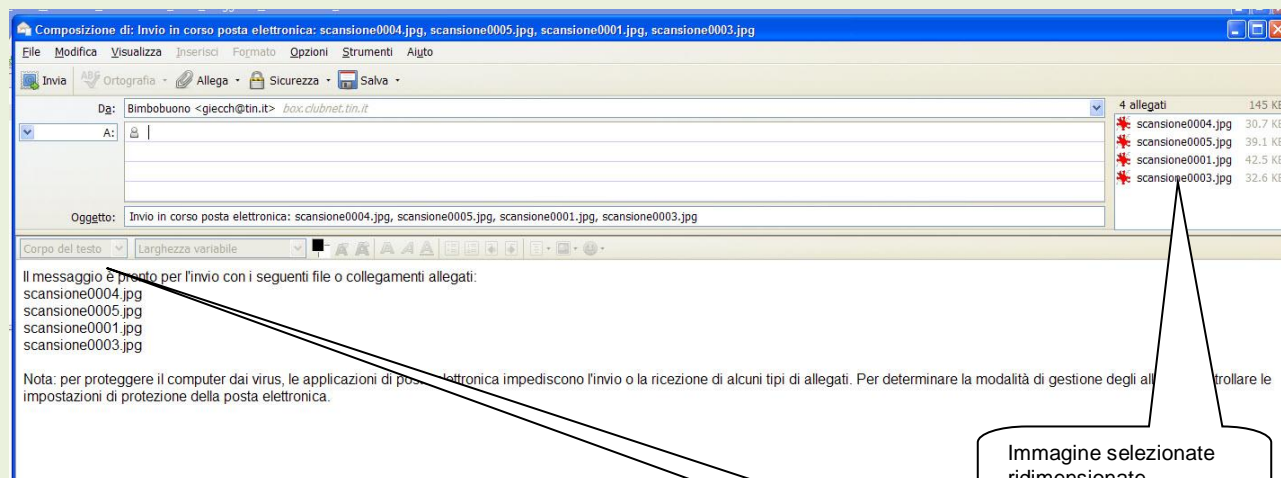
Composizione di: Invio in corso posta elettronica: scansione0004.jpg, scansione0005.jpg, scansione0001.jpg, scansione0003.jpg

File Modifica Visualizza Inserisci Formato Opzioni Strumenti Aiuto

Invia Ortografia Allega Sicurezza Salva

Da: Bimbobuono <giecch@tin.it> box.clubnet.tin.it

A:

Oggetto: Invio in corso posta elettronica: scansione0004.jpg, scansione0005.jpg, scansione0001.jpg, scansione0003.jpg

4 allegati 145 KB
scansione0004.jpg 30.7 KB
scansione0005.jpg 39.1 KB
scansione0001.jpg 42.5 KB
scansione0003.jpg 32.6 KB

Corpo del testo Larghezza variabile

Il messaggio è pronto per l'invio con i seguenti file o collegamenti allegati:
scansione0004.jpg
scansione0005.jpg
scansione0001.jpg
scansione0003.jpg

Nota: per proteggere il computer dai virus, le applicazioni di pos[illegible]lettronica impediscono l'invio o la ricezione di alcuni tipi di allegati. Per determinare la modalità di gestione degli all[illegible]trollare le impostazioni di protezione della posta elettronica.

Immagine selezionate ridimensionate